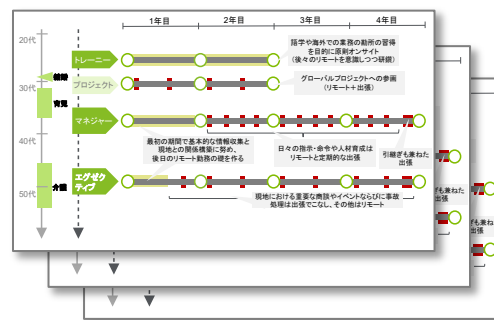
1年目

2年目

3年目

4年目

20代

30代

40代

50代

結婚

育児

介護

トレーニー

プロジェクト

マネジャー

エグゼクティブ

語学や海外での業務の勘所の習得を目的に原則オンサイト（後々のリモートを意識しつつ研鑽）

グローバルプロジェクトへの参画（リモート＋出張）

最初の期間で基本的な情報収集と現地との関係構築に努め、後日のリモート勤務の礎を作る

日々の指示・命令や人材育成はリモートと定期的な出張

引継ぎも兼ねた出張

現地における重要な商談やイベントならびに事故処理は出張でこなし、その他はリモート

引継ぎも兼ねた出張

引継ぎも兼ねた出張